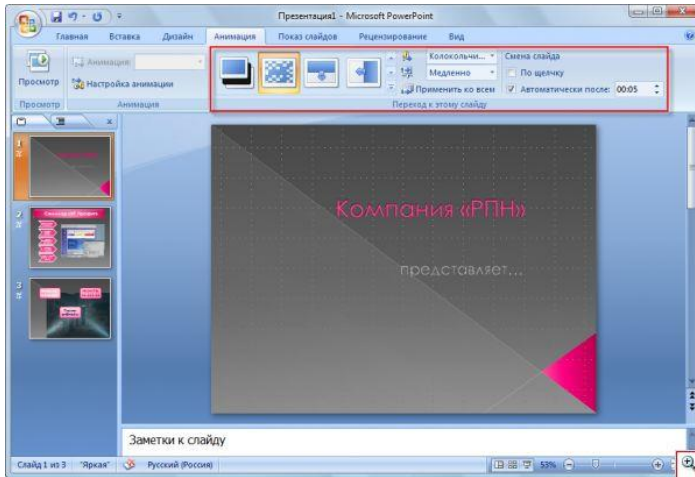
Презентация1 - Microsoft PowerPoint

Главная Вставка Дизайн Анимация Показ слайдов Рецензирование Вид

Просмотр
Анимация:
Настройка анимации
Просмотр Анимация

Колокольчи...
Медленно
Применить ко всем
Смена слайда
По щелчку
Автоматически после: 00:05
Переход к этому слайду

1
2
3

Компания «РПН»

представляет...

Заметки к слайду

Слайд 1 из 3 "Яркая" Русский (Россия) 53%